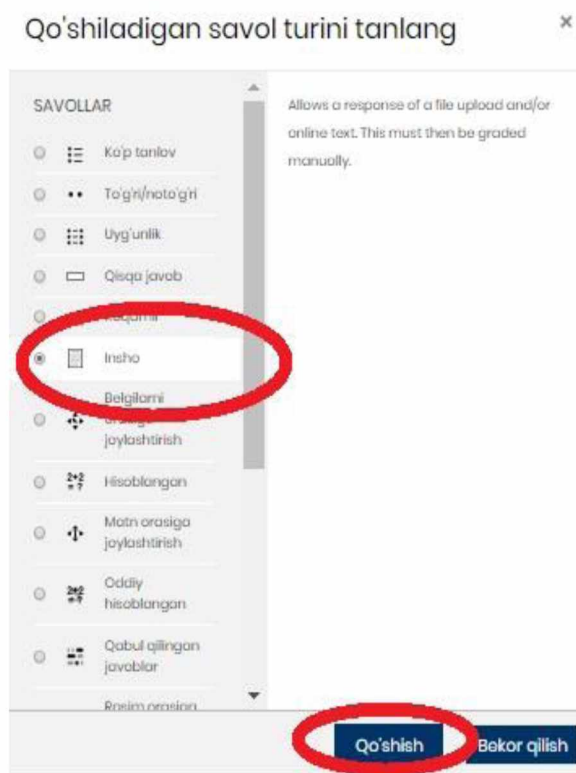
Qo'shiladigan savol turini tanlang

×

SAVOLLAR

Ko'p tanlov

To'g'ri/noto'g'ri

Uyg'unlik

Qisqa javob

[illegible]

Insho

Belgilarni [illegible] joylashtirish

Hisoblangan

Matn orasiga joylashtirish

Oddiy hisoblangan

Qabul qilingan javoblar

Rasim orasiga

Allows a response of a file upload and/or online text. This must then be graded manually.

Qo'shish

Bekor qilish